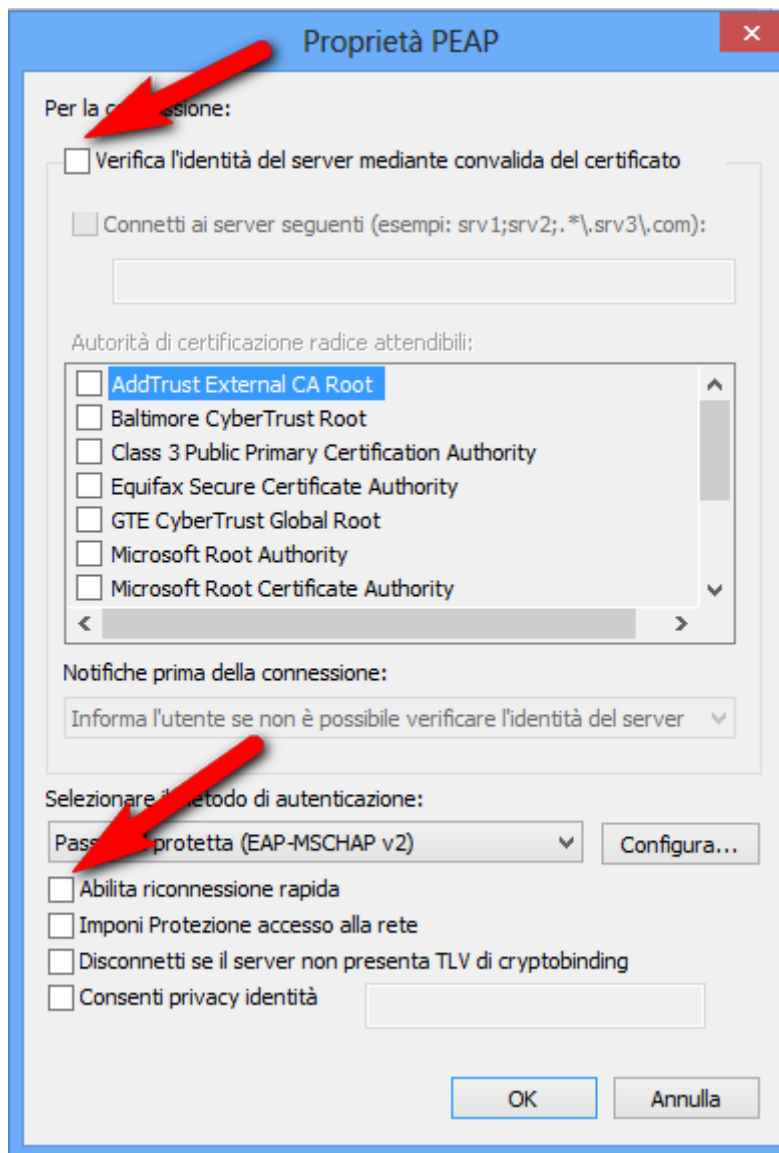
Proprietà PEAP

Per la c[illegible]ssione:

Verifica l'identità del server mediante convalida del certificato

Connetti ai server seguenti (esempi: srv1;srv2;.*\.srv3\.com):

Autorità di certificazione radice attendibili:

AddTrust External CA Root
Baltimore CyberTrust Root
Class 3 Public Primary Certification Authority
Equifax Secure Certificate Authority
GTE CyberTrust Global Root
Microsoft Root Authority
Microsoft Root Certificate Authority

Notifiche prima della connessione:

Informa l'utente se non è possibile verificare l'identità del server

Selezionare i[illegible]etodo di autenticazione:

Pass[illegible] protetta (EAP-MSCHAP v2)

Configura...

Abilita riconnessione rapida
Imponi Protezione accesso alla rete
Disconnetti se il server non presenta TLV di cryptobinding
Consenti privacy identità

OK
Annulla